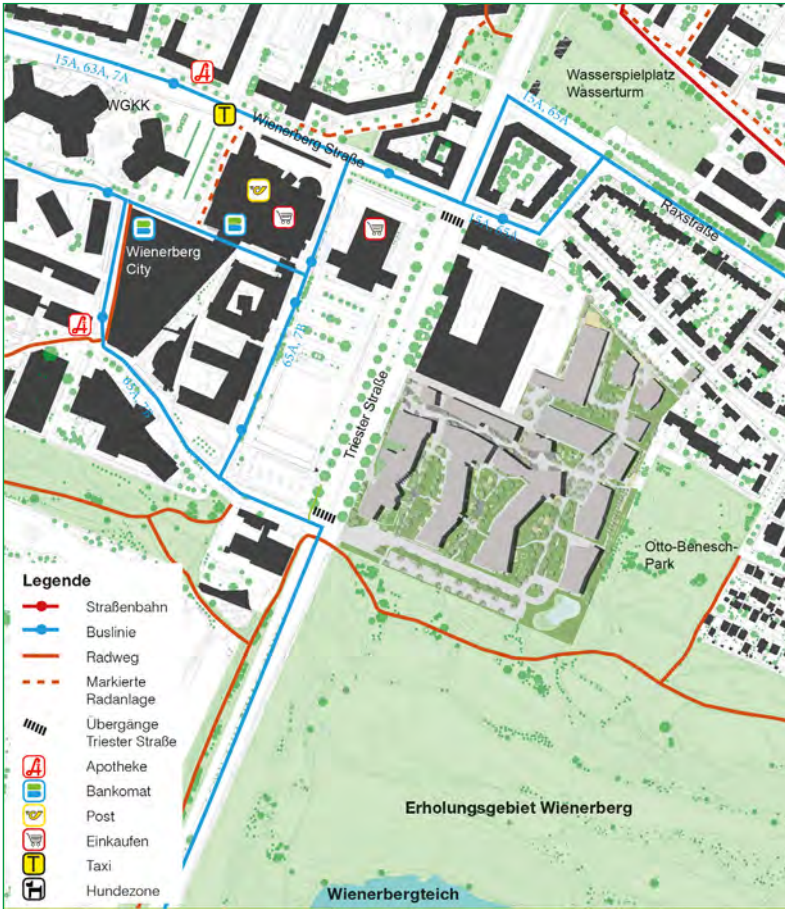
15A, 63A, 7A

WGKK

Wienerberg Straße

15A, 63A

Wasserspielplatz Wasserturm

Raxstraße

15A, 65A

Wienerberg City

65A, 7B

85A, 7B

Triester Straße

Otto-Benesch-Park

Legende

Straßenbahn

Buslinie

Radweg

Markierte Radanlage

Übergänge Triester Straße

Apotheke

Bankomat

Post

Einkaufen

Taxi

Hundezone

Erholungsgebiet Wienerberg

Wienerbergteich